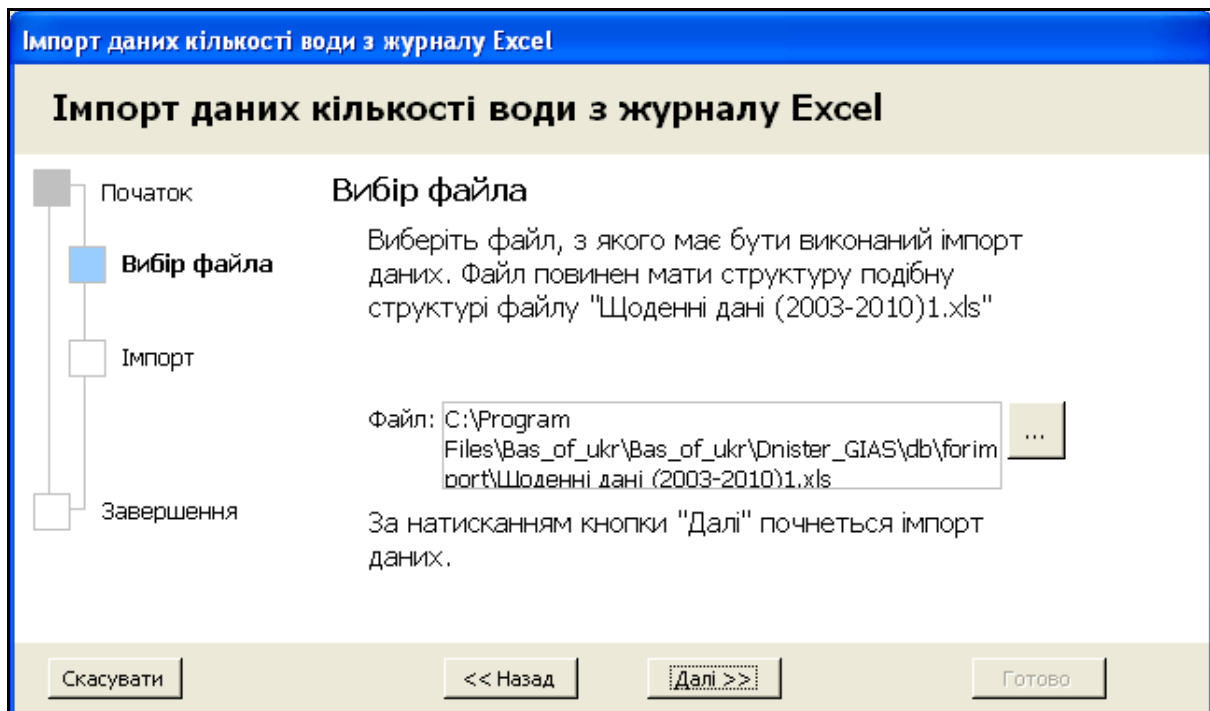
Імпорт даних кількості води з журналу Excel

Імпорт даних кількості води з журналу Excel

Початок

Вибір файла

Імпорт

Завершення

Вибір файла

Виберіть файл, з якого має бути виконаний імпорт даних. Файл повинен мати структуру подібну структурі файлу "Щоденні дані (2003-2010)1.xls"

Файл: C:\Program Files\Bas_of_ukr\Bas_of_ukr\Dnister_GIAS\db\forimport\Щоденні дані (2003-2010)1.xls

...

За натисканням кнопки "Далі" почнеться імпорт даних.

Скасувати

<< Назад

Далі >>

Готово